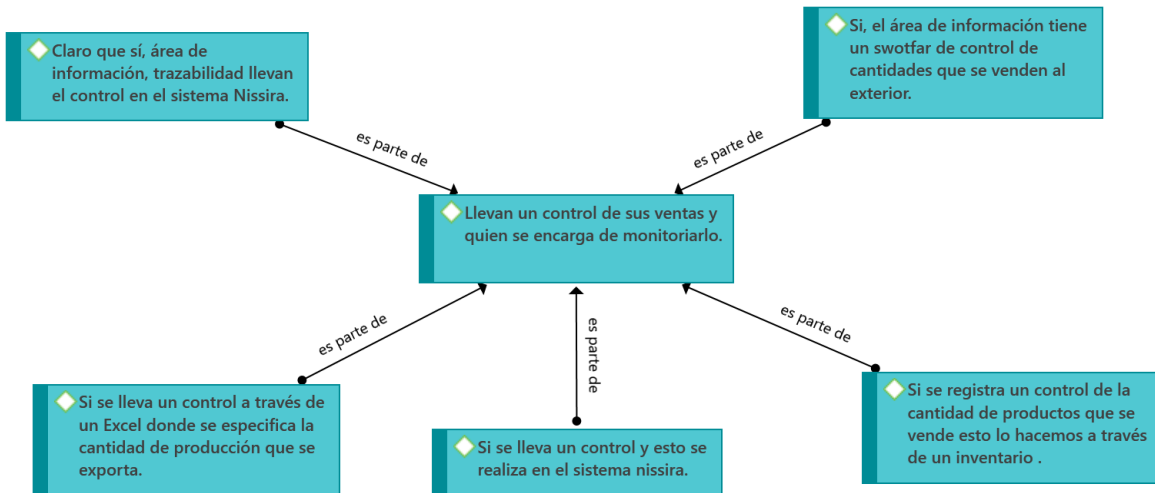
Claro que sí, área de información, trazabilidad llevan el control en el sistema Nissira.

Si, el área de información tiene un swotfar de control de cantidades que se venden al exterior.

es parte de

es parte de

Llevan un control de sus ventas y quien se encarga de monitoriarlo.

es parte de

es parte de

es parte de

Si se lleva un control a través de un Excel donde se especifica la cantidad de producción que se exporta.

Si se lleva un control y esto se realiza en el sistema nissira.

Si se registra un control de la cantidad de productos que se vende esto lo hacemos a través de un inventario .